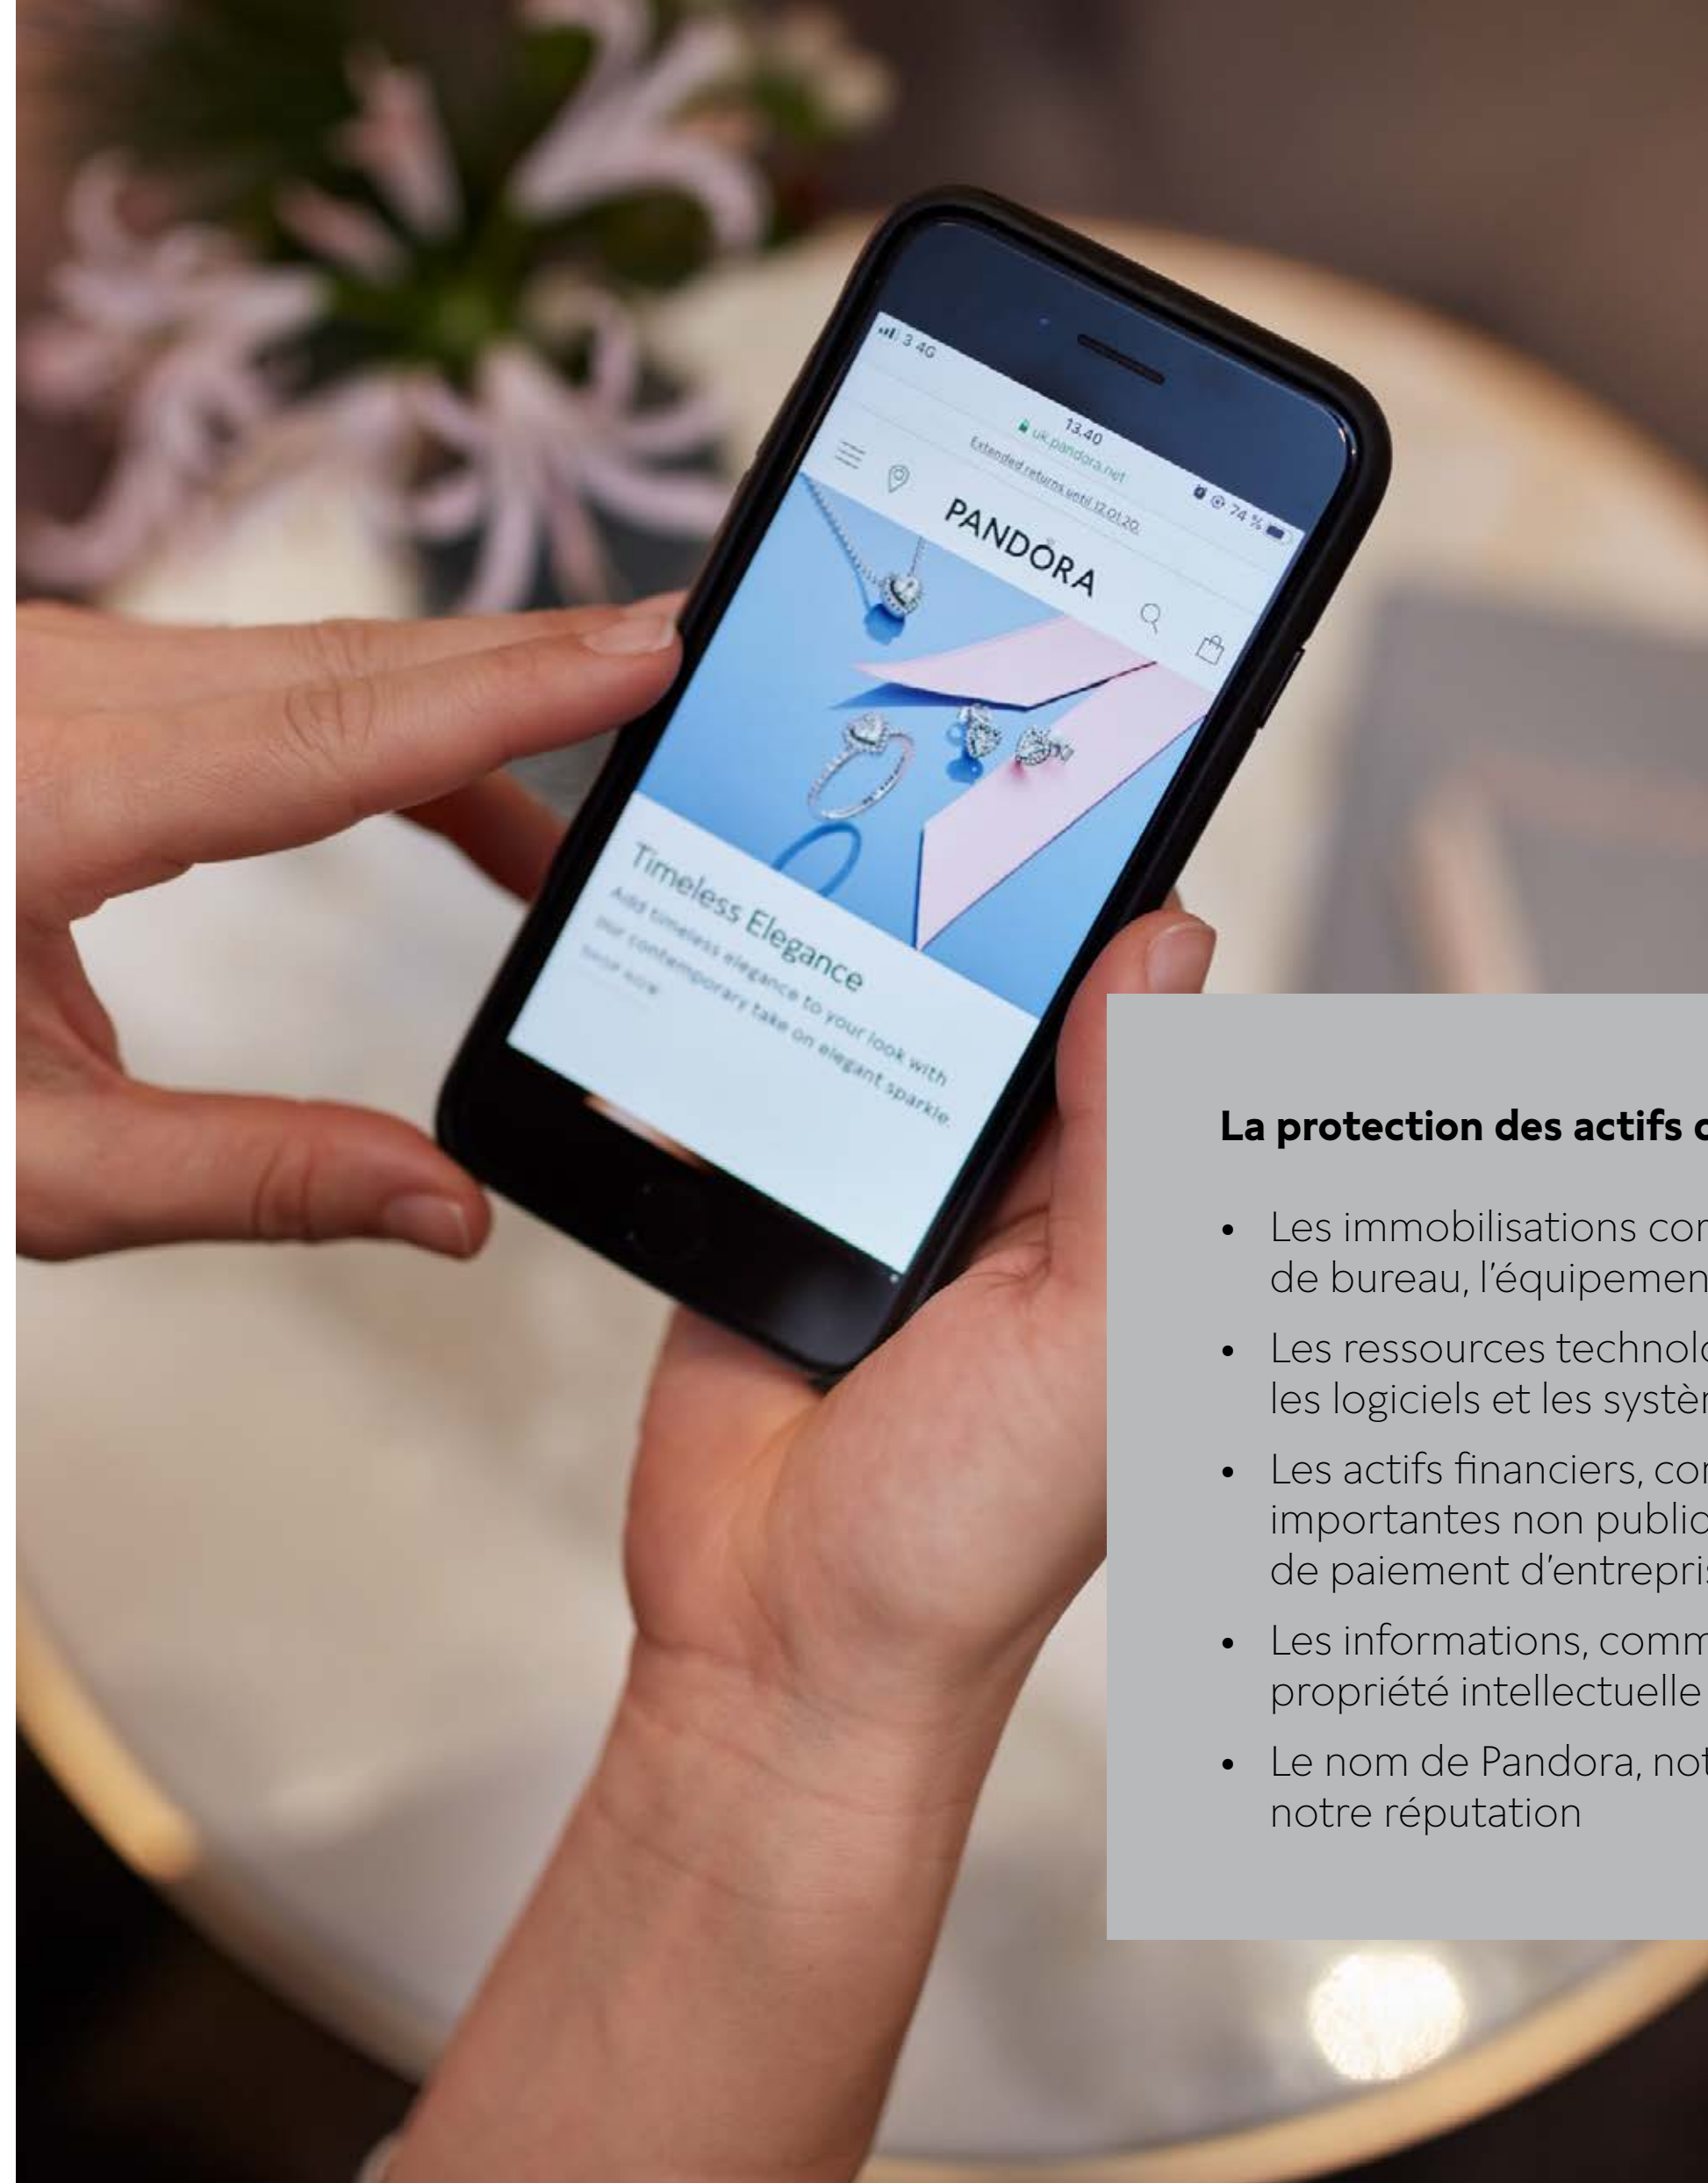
3 4G
13.40
uk.pandora.net
Extended returns until 12.01.20
74 %
PANDORA
Timeless Elegance
Add timeless elegance to your look with our contemporary take on elegant sparkle.
SHOP NOW

La protection des actifs c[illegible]

• Les immobilisations cor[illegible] de bureau, l'équipemen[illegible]
• Les ressources technolo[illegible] les logiciels et les systèr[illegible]
• Les actifs financiers, cor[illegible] importantes non public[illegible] de paiement d'entrepris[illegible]
• Les informations, comm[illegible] propriété intellectuelle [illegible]
• Le nom de Pandora, not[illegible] notre réputation